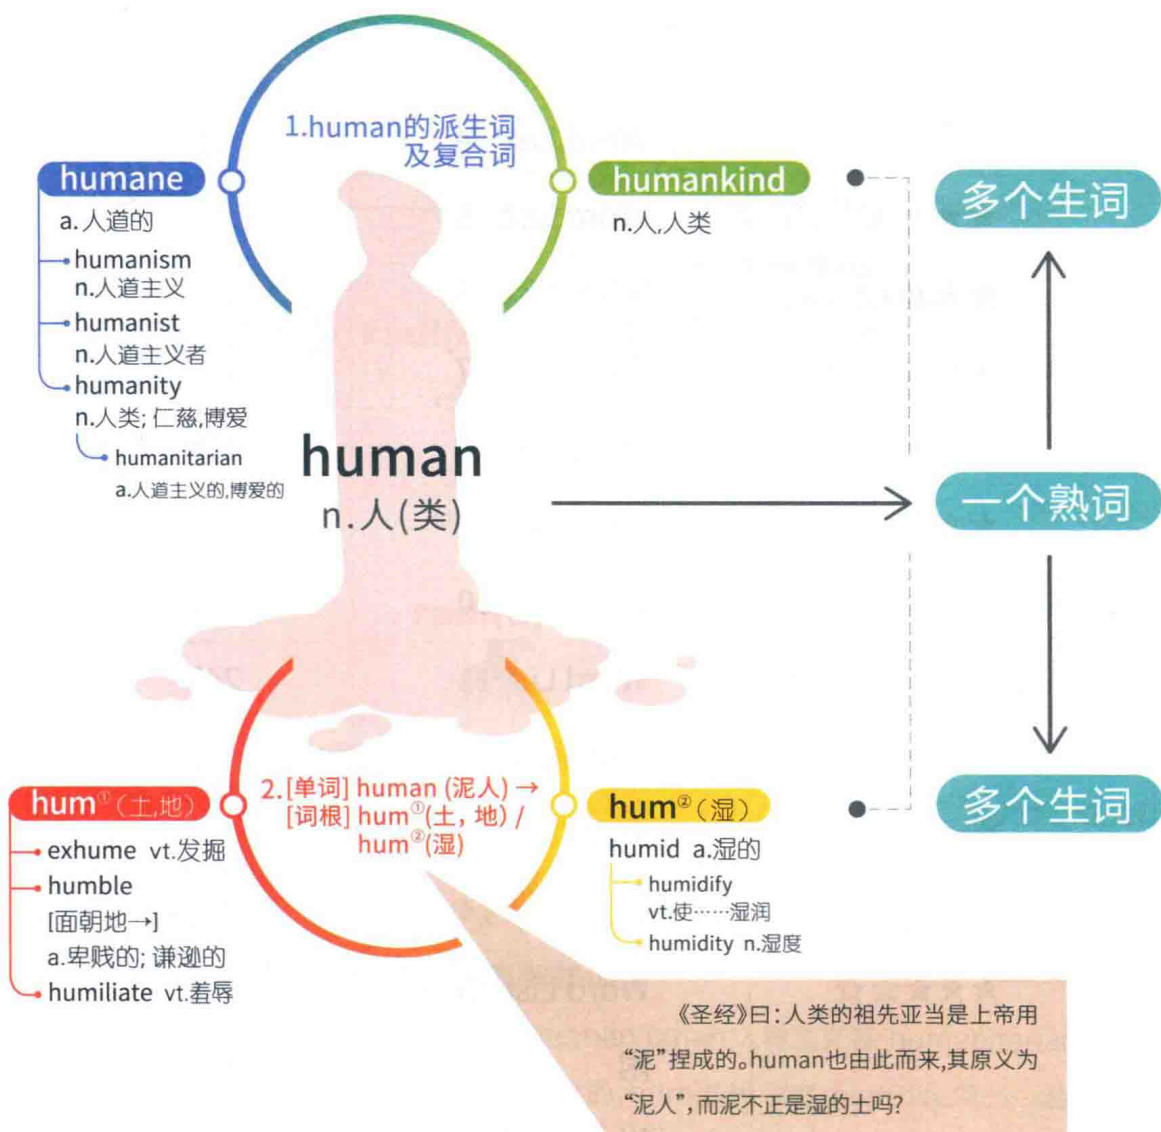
1.human的派生词及复合词

humane
a.人道的
humanism
n.人道主义
humanist
n.人道主义者
humanity
n.人类; 仁慈,博爱
humanitarian
a.人道主义的,博爱的

humankind
n.人,人类

多个生词

human
n.人(类)

一个熟词

2.[单词] human (泥人) → [词根] hum$^{①}$(土,地) / hum$^{②}$(湿)

hum$^{①}$(土,地)
exhume vt.发掘
humble
[面朝地→]
a.卑贱的; 谦逊的
humiliate vt.羞辱

hum$^{②}$(湿)
humid a.湿的
humidify
vt.使……湿润
humidity n.湿度

多个生词

《圣经》曰:人类的祖先亚当是上帝用“泥”捏成的。human也由此而来,其原义为“泥人”,而泥不正是湿的土吗?